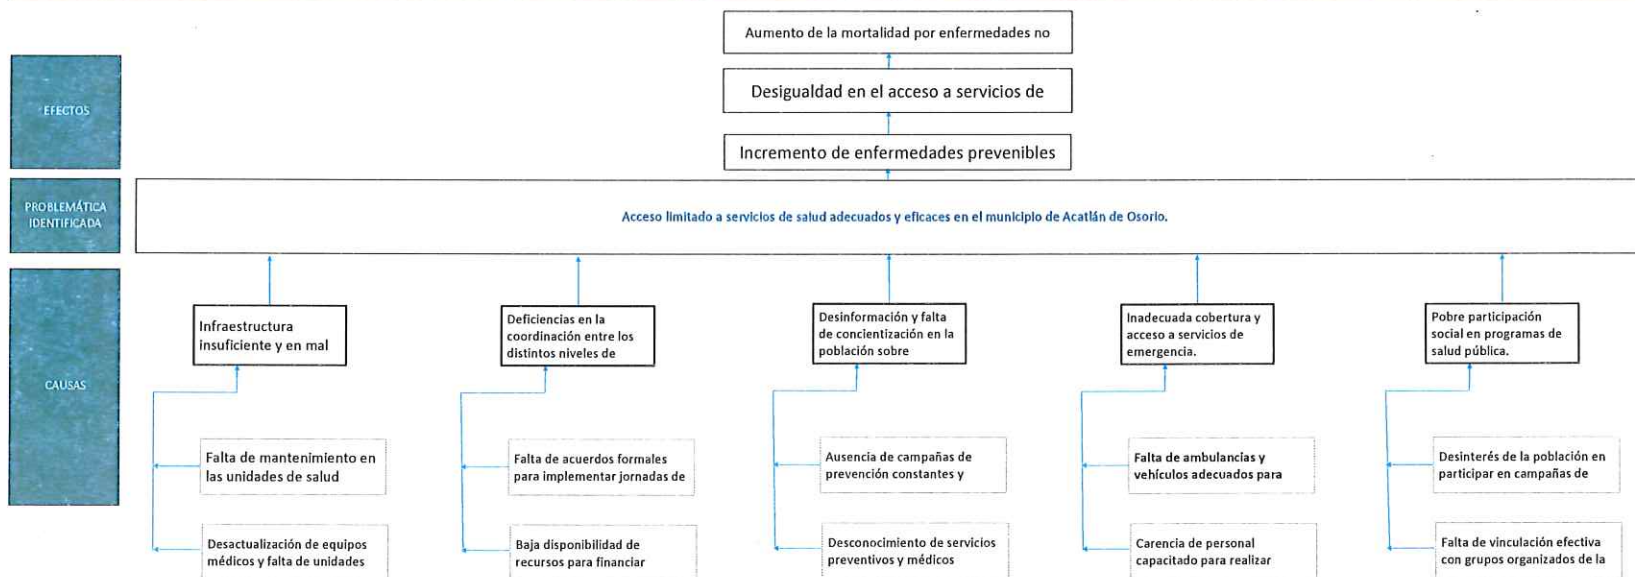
EFECTOS

Aumento de la mortalidad por enfermedades no

Desigualdad en el acceso a servicios de

Incremento de enfermedades prevenibles

PROBLEMÁTICA IDENTIFICADA

Acceso limitado a servicios de salud adecuados y eficaces en el municipio de Acatlán de Osorio.

CAUSAS

Infraestructura insuficiente y en mal

Falta de mantenimiento en las unidades de salud

Desactualización de equipos médicos y falta de unidades

Deficiencias en la coordinación entre los distintos niveles de

Falta de acuerdos formales para implementar jornadas de

Baja disponibilidad de recursos para financiar

Desinformación y falta de concientización en la población sobre

Ausencia de campañas de prevención constantes y

Desconocimiento de servicios preventivos y médicos

Inadecuada cobertura y acceso a servicios de emergencia.

Falta de ambulancias y vehículos adecuados para

Carencia de personal capacitado para realizar

Pobre participación social en programas de salud pública.

Desinterés de la población en participar en campañas de

Falta de vinculación efectiva con grupos organizados de la